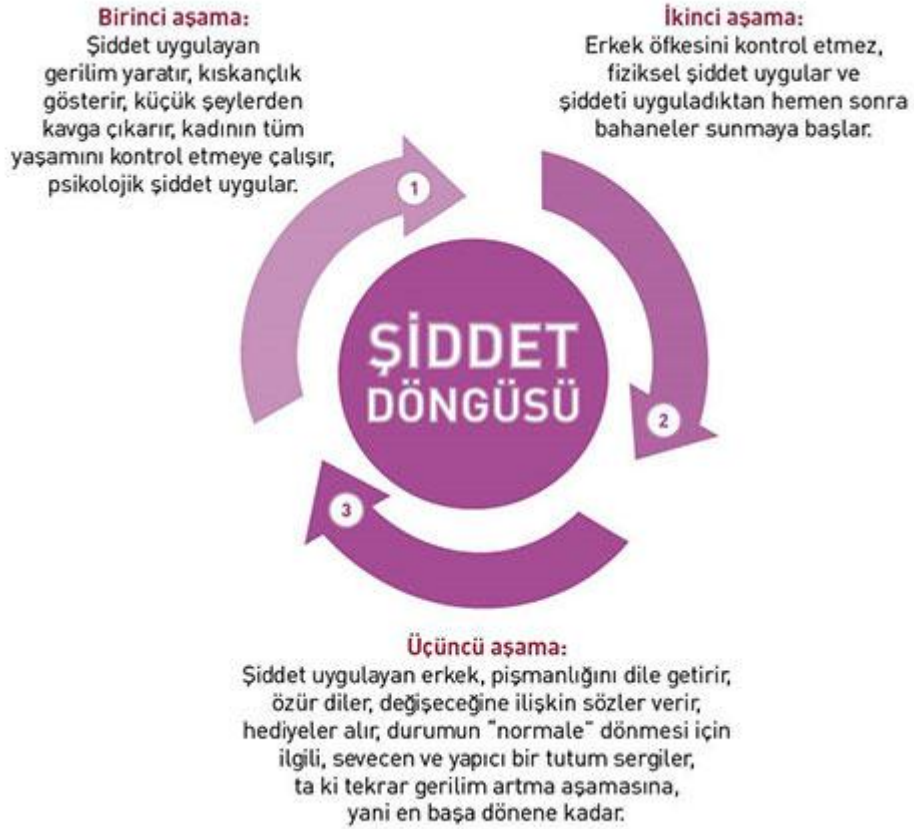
Birinci aşama:
Şiddet uygulayan gerilim yaratır, kıskançlık gösterir, küçük şeylerden kavga çıkarır, kadının tüm yaşamını kontrol etmeye çalışır, psikolojik şiddet uygular.

İkinci aşama:
Erkek öfkesini kontrol etmez, fiziksel şiddet uygular ve şiddeti uyguladıktan hemen sonra bahaneler sunmaya başlar.

1

ŞİDDET DÖNGÜSÜ

2

3

Üçüncü aşama:
Şiddet uygulayan erkek, pişmanlığını dile getirir, özür diler, değişeceğine ilişkin sözler verir, hediyeler alır, durumun "normale" dönmesi için ilgili, sevecen ve yapıcı bir tutum sergiler, ta ki tekrar gerilim artma aşamasına, yani en başa dönene kadar.